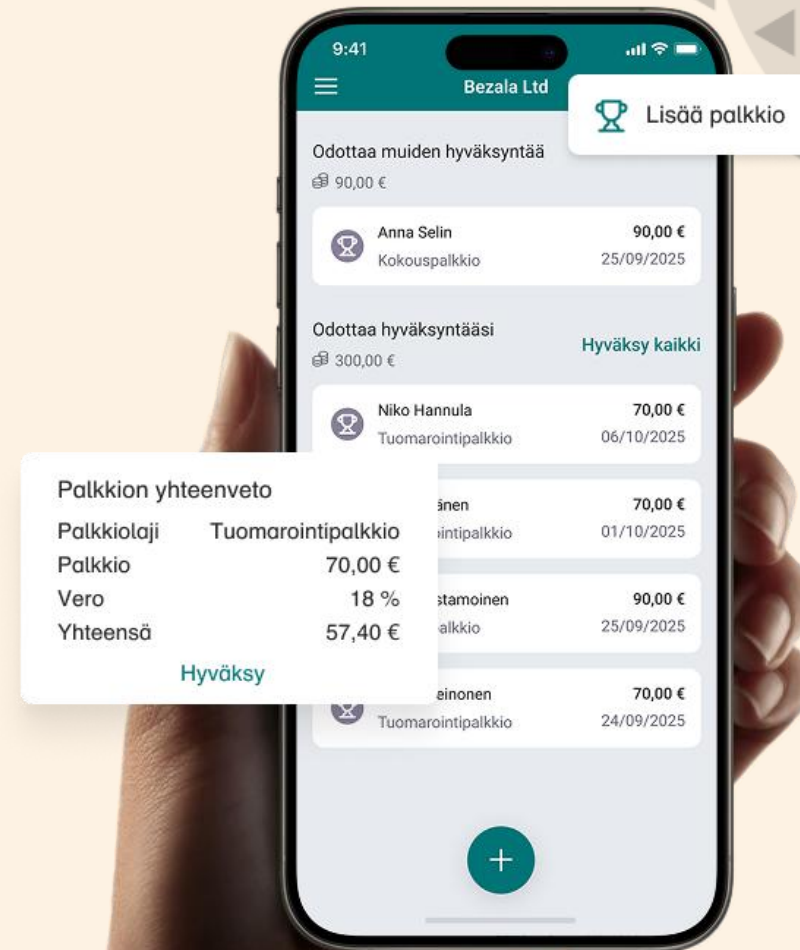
9:41

Bezala Ltd

Lisää palkkio

Odottaa muiden hyväksyntää
90,00 €

Anna Selin
Kokouspalkkio
90,00 €
25/09/2025

Odottaa hyväksyntääsi
300,00 €
Hyväksy kaikki

Niko Hannula
Tuomarointipalkkio
70,00 €
06/10/2025

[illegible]änen
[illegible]intipalkkio
70,00 €
01/10/2025

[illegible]stamoinen
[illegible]alkkio
90,00 €
25/09/2025

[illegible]einonen
Tuomarointipalkkio
70,00 €
24/09/2025

Palkkion yhteenveto

| Palkkiolaji | Tuomarointipalkkio |
|---|---|
| Palkkio | 70,00 € |
| Vero | 18 % |
| Yhteensä | 57,40 € |

Hyväksy

+